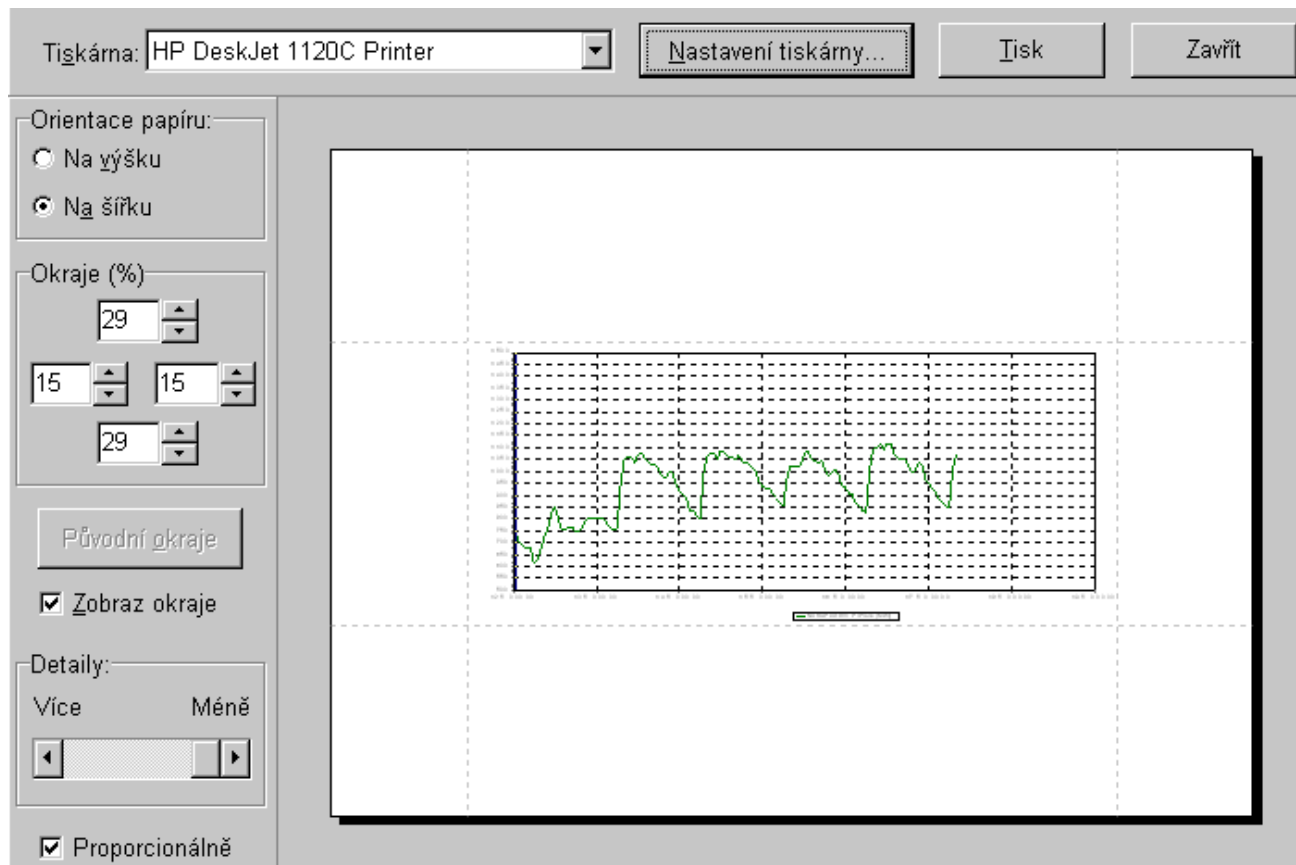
Tiskárna: HP DeskJet 1120C Printer

Nastavení tiskárny...

Tisk

Zavřít

Orientace papíru:

Na výšku

Na šířku

Okraje (%)

29

15

15

29

Původní okraje

Zobraz okraje

Detaily:

Více

Méně

Proporcionálně